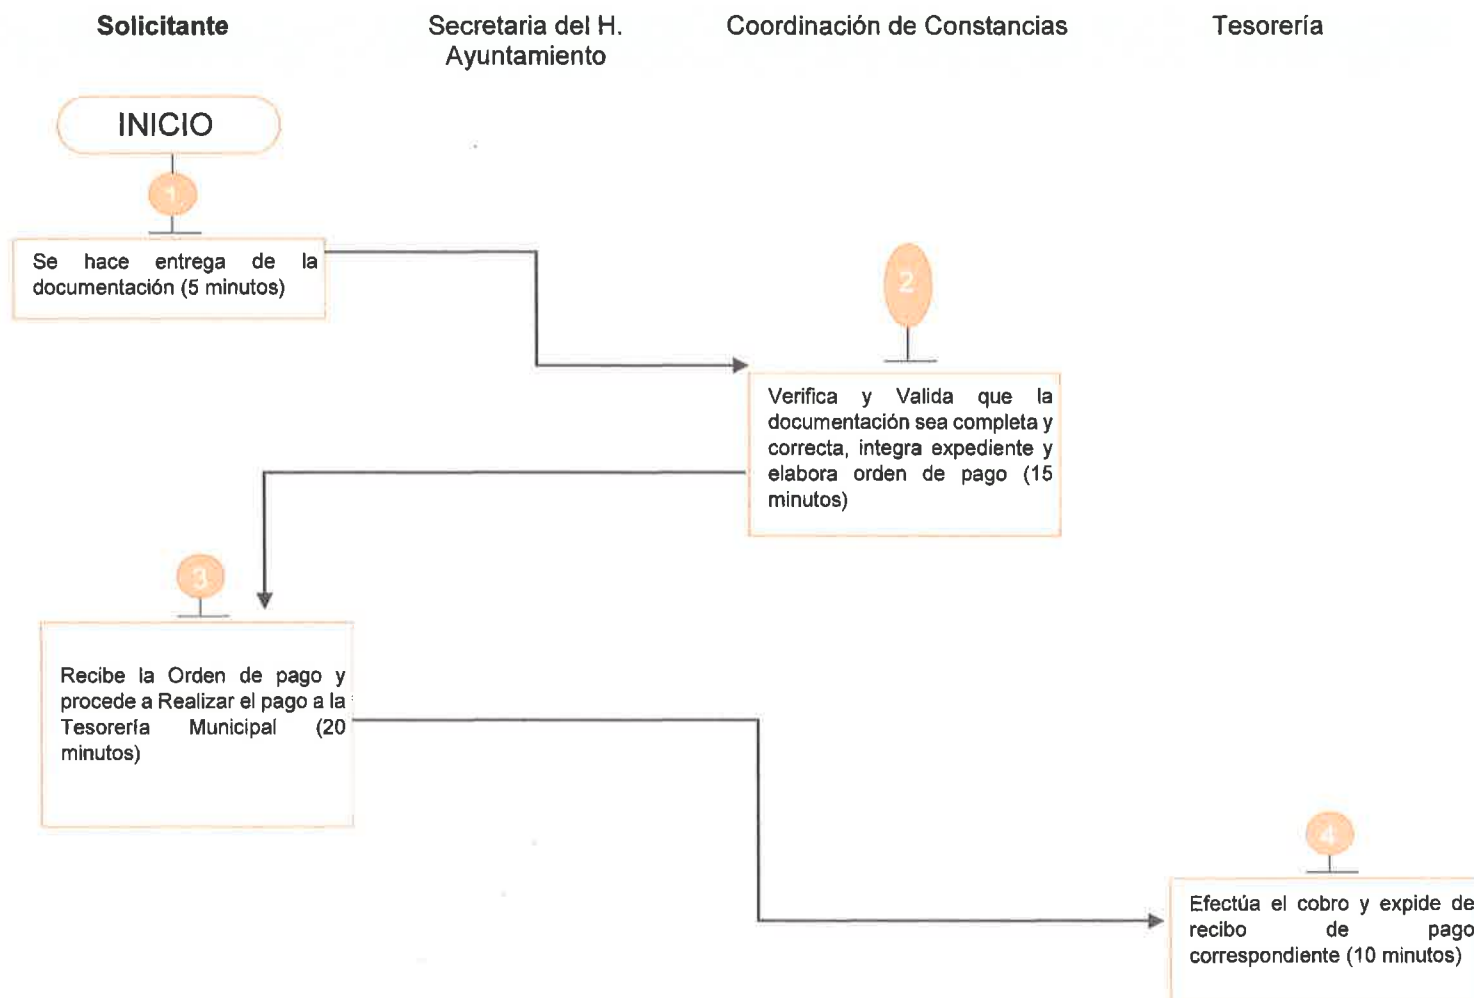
Solicitante

Secretaria del H. Ayuntamiento

Coordinación de Constancias

Tesorería

INICIO

1

Se hace entrega de la documentación (5 minutos)

2

Verifica y Valida que la documentación sea completa y correcta, integra expediente y elabora orden de pago (15 minutos)

3

Recibe la Orden de pago y procede a Realizar el pago a la Tesorería Municipal (20 minutos)

4

Efectúa el cobro y expide de recibo de pago correspondiente (10 minutos)